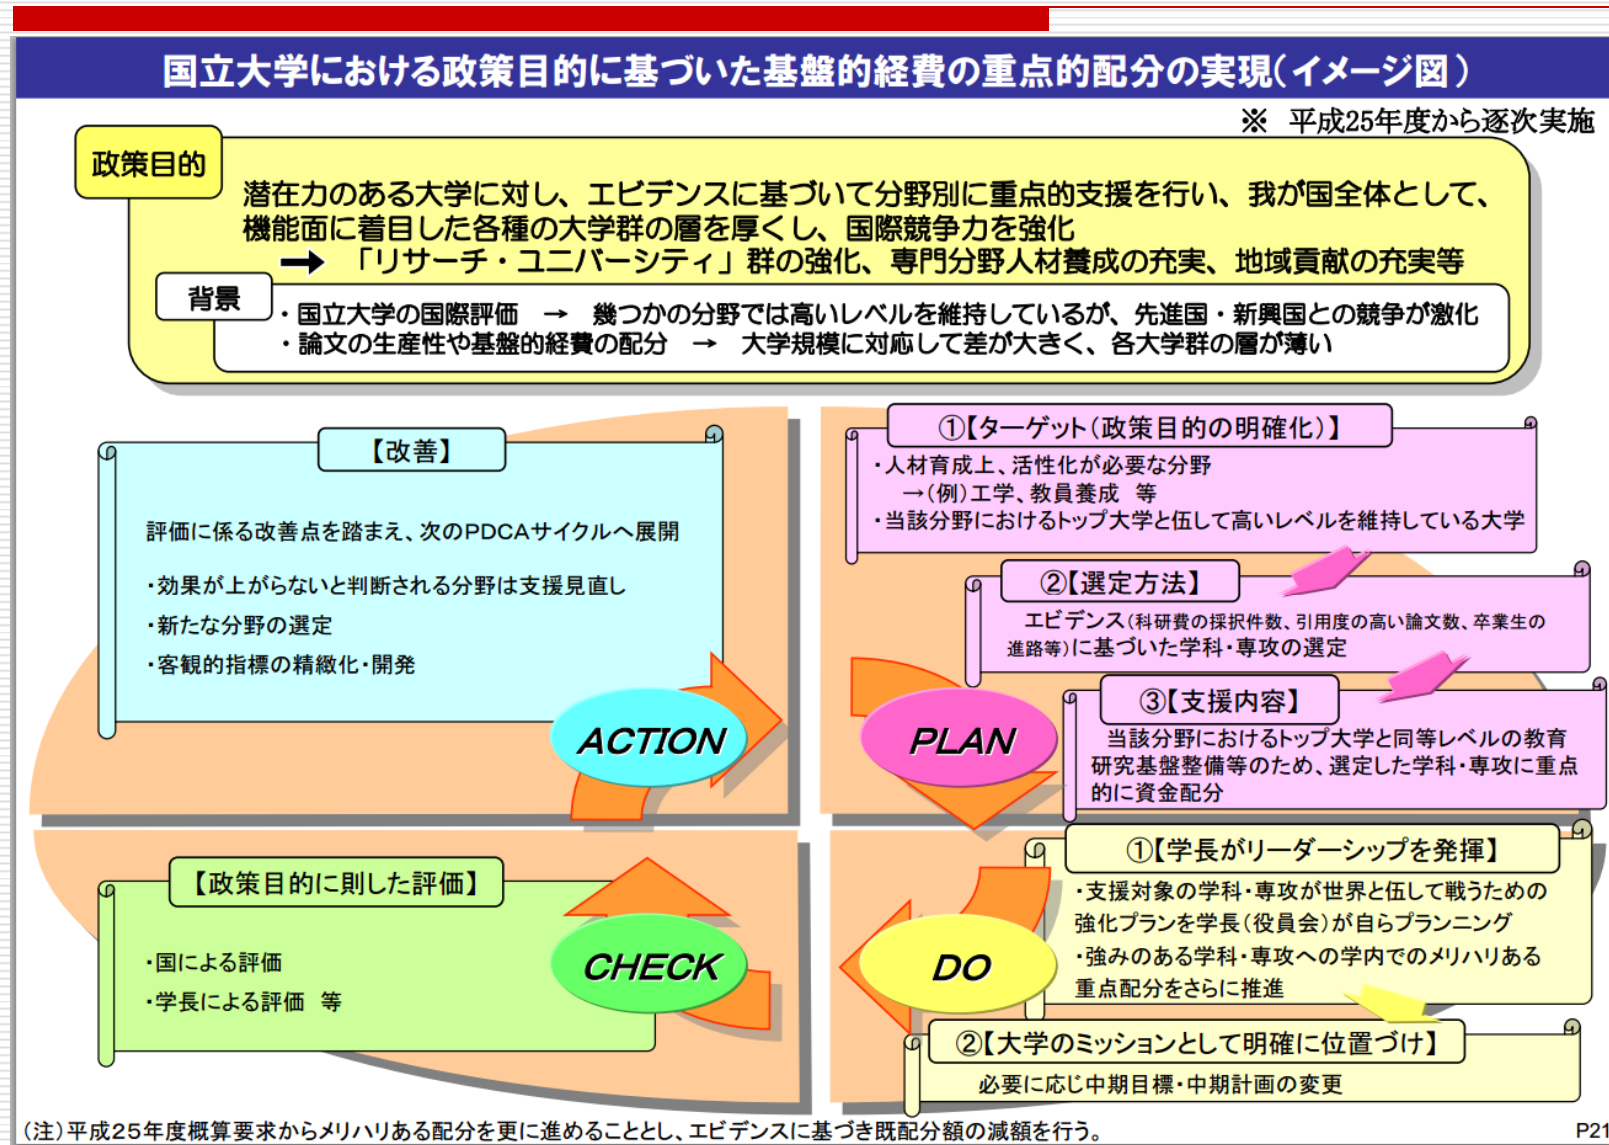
国立大学における政策目的に基づいた基盤的経費の重点的配分の実現（イメージ図）

※ 平成25年度から逐次実施

政策目的

潜在力のある大学に対し、エビデンスに基づいて分野別に重点的支援を行い、我が国全体として、機能面に着目した各種の大学群の層を厚くし、国際競争力を強化

➡ 「リサーチ・ユニバーシティ」群の強化、専門分野人材養成の充実、地域貢献の充実等

背景

・国立大学の国際評価 → 幾つかの分野では高いレベルを維持しているが、先進国・新興国との競争が激化
・論文の生産性や基盤的経費の配分 → 大学規模に対応して差が大きく、各大学群の層が薄い

【改善】

評価に係る改善点を踏まえ、次のPDCAサイクルへ展開

・効果が上がらないと判断される分野は支援見直し
・新たな分野の選定
・客観的指標の精緻化・開発

ACTION

①【ターゲット（政策目的の明確化）】
・人材育成上、活性化が必要な分野
→（例）工学、教員養成 等
・当該分野におけるトップ大学と伍して高いレベルを維持している大学

②【選定方法】
エビデンス（科研費の採択件数、引用度の高い論文数、卒業生の進路等）に基づいた学科・専攻の選定

PLAN

③【支援内容】
当該分野におけるトップ大学と同等レベルの教育研究基盤整備等のため、選定した学科・専攻に重点的に資金配分

【政策目的に則した評価】

・国による評価
・学長による評価 等

CHECK

DO

①【学長がリーダーシップを発揮】
・支援対象の学科・専攻が世界と伍して戦うための強化プランを学長（役員会）が自らプランニング
・強みのある学科・専攻への学内でのメリハリある重点配分をさらに推進

②【大学のミッションとして明確に位置づけ】
必要に応じ中期目標・中期計画の変更

（注）平成25年度概算要求からメリハリある配分を更に進めることとし、エビデンスに基づき既配分額の減額を行う。

P21